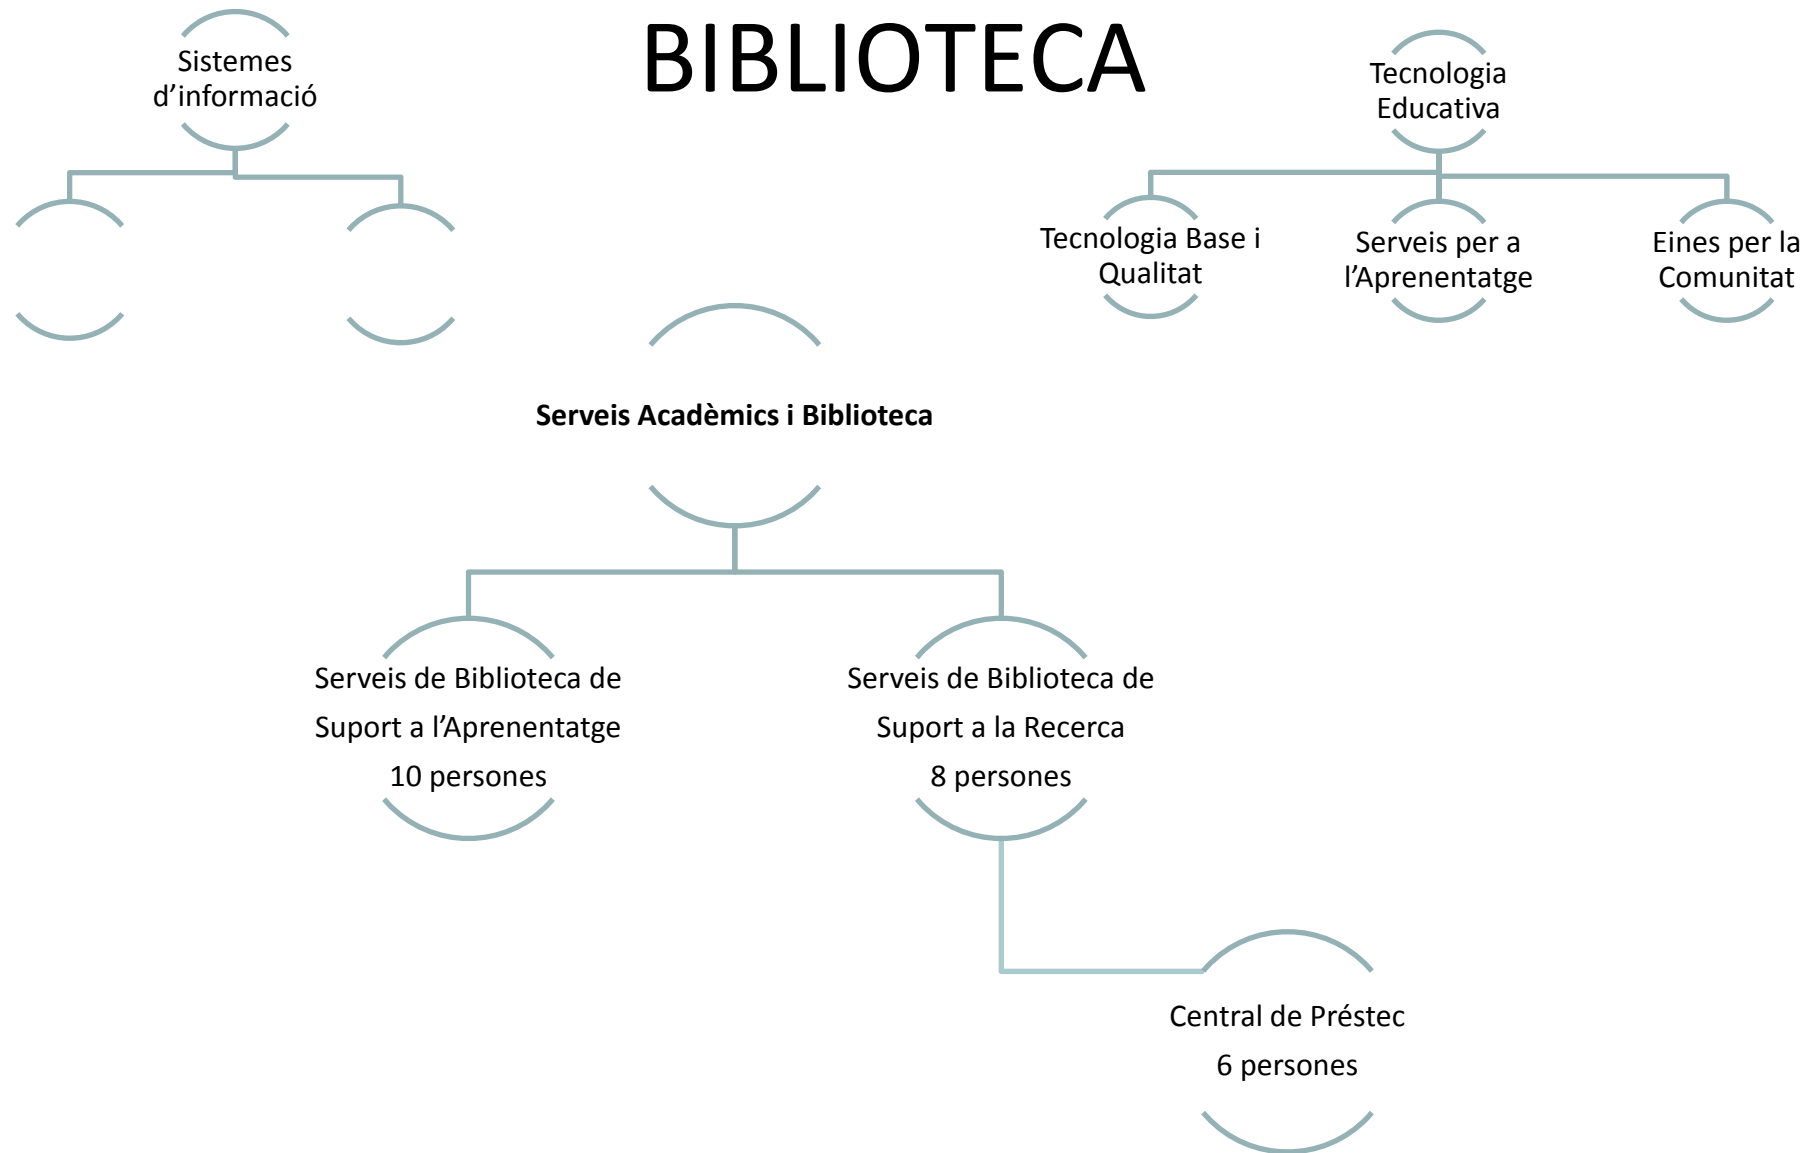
BIBLIOTECA

Sistemes d'informació

Tecnologia Educativa

Tecnologia Base i Qualitat

Serveis per a l'Aprenentatge

Eines per la Comunitat

**Serveis Acadèmics i Biblioteca**

Serveis de Biblioteca de Suport a l'Aprenentatge 10 persones

Serveis de Biblioteca de Suport a la Recerca 8 persones

Central de Préstec 6 persones